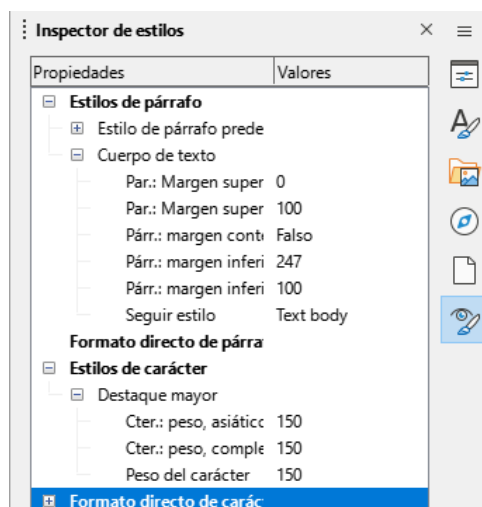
Inspector de estilos

| Propiedades | Valores |
|---|---|
| Estilos de párrafo | |
| Estilo de párrafo prede | |
| Cuerpo de texto | |
| Par.: Margen super | 0 |
| Par.: Margen super | 100 |
| Párr.: margen conte | Falso |
| Párr.: margen inferi | 247 |
| Párr.: margen inferi | 100 |
| Seguir estilo | Text body |
| Formato directo de párra | |
| Estilos de carácter | |
| Destaque mayor | |
| Cter.: peso, asiático | 150 |
| Cter.: peso, comple | 150 |
| Peso del carácter | 150 |
| Formato directo de carác | |